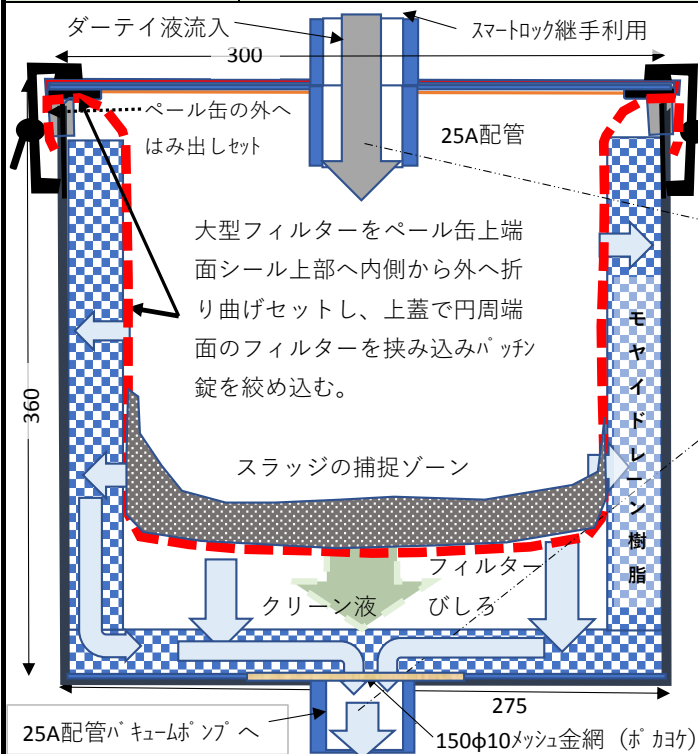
ダーテイ液流入

スマートロック継手利用

300

ペール缶の外へはみ出しセット

25A配管

大型フィルターをペール缶上端面シール上部へ内側から外へ折り曲げセットし、上蓋で円周端面のフィルターを挟み込みパッチン錠を絞め込む。

モヤイドレーン樹脂

360

スラッジの捕捉ゾーン

フィルターびしろ

クリーン液

275

25A配管バキュームポンプへ

150φ10メッシュ金網（ポカヨケ）